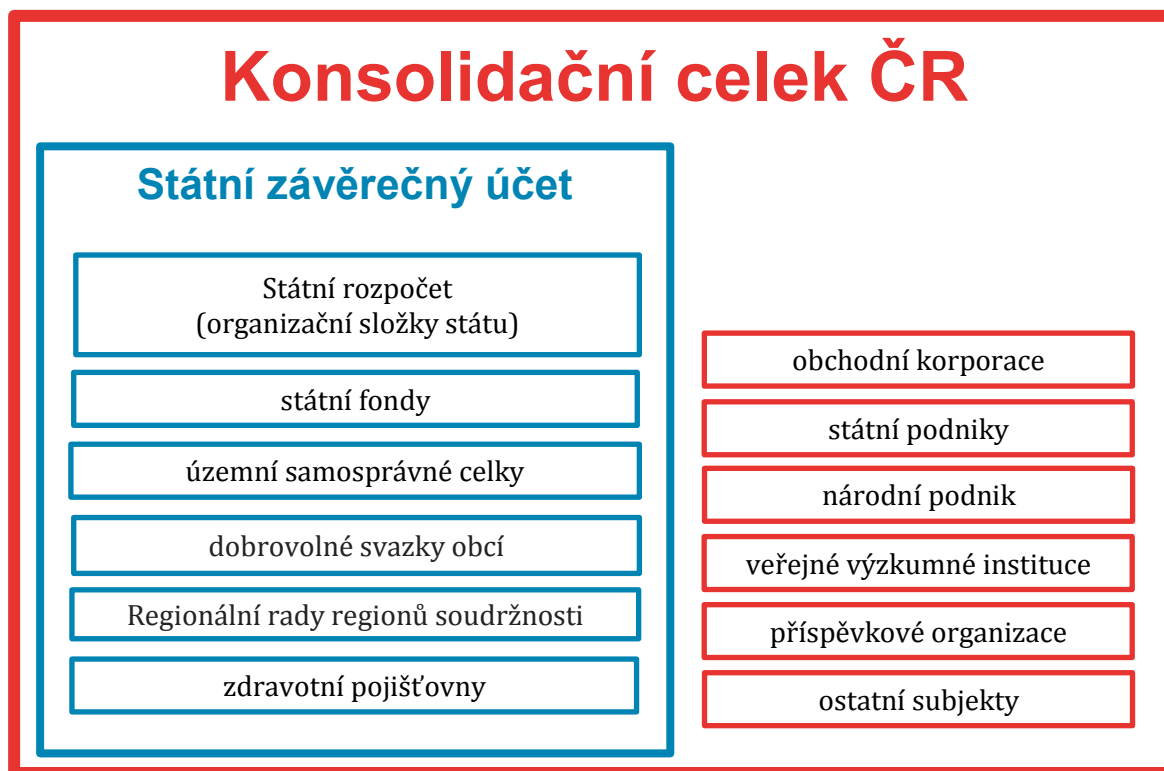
Konsolidační celek ČR

Státní závěrečný účet

Státní rozpočet
(organizační složky státu)

státní fondy

územní samosprávné celky

dobrovolné svazky obcí

Regionální rady regionů soudržnosti

zdravotní pojišťovny

obchodní korporace

státní podniky

národní podnik

veřejné výzkumné instituce

příspěvkové organizace

ostatní subjekty